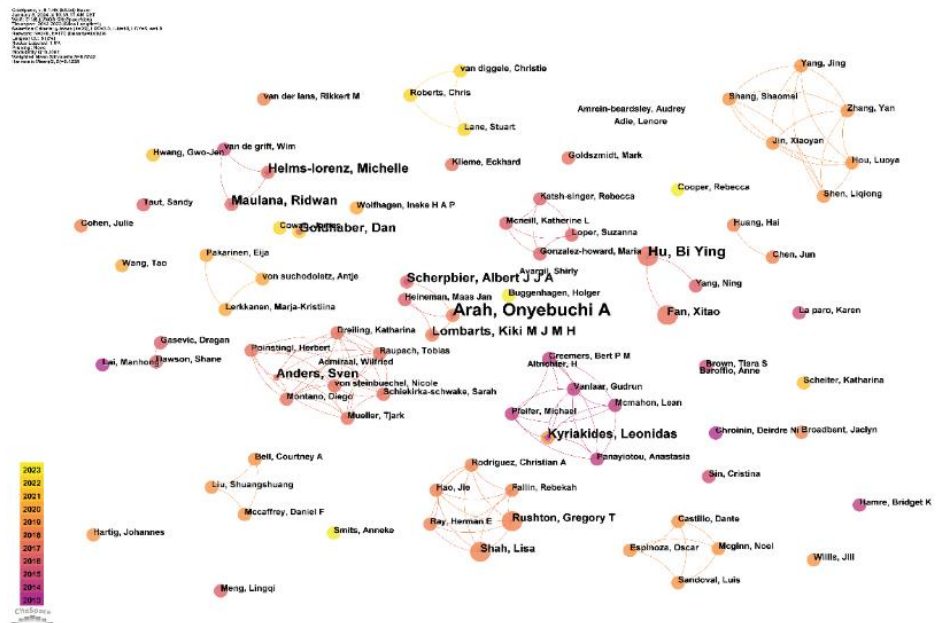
van diggele, Christie
Yang, Jing
Roberts, Chris
van der lans, Rikkert M
Shang, Shaomei
Zhang, Yan
Amrein-beardsley, Audrey
Lane, Stuart
Adie, Lenore
van de grift, Wim
Jin, Xiaoyan
Hwang, Gwo-Jen
Hou, Luoya
Klieme, Eckhard
Goldszmidt, Mark
Helms-lorenz, Michelle
Shen, Liqiong
Cooper, Rebecca
Maulana, Ridwan
Katsh-singer, Rebecca
Taut, Sandy
Wolfhagen, Ineke H A P
Mcneill, Katherine L
Cohen, Julie
Cowan, James
Goldhaber, Dan
Loper, Suzanna
Huang, Hai
Gonzalez-howard, Maria
Hu, Bi Ying
Chen, Jun
Pakarinen, Eija
Avargil, Shirly
Wang, Tao
von suchodoletz, Antje
Scherpbier, Albert J J A
Yang, Ning
Buggenhagen, Holger
Heineman, Maas Jan
Arah, Onyebuchi A
Lerkkanen, Marja-Kristiina
Fan, Xitao
La paro, Karen
Lombarts, Kiki M J M H
Gasevic, Dragan
Dreiling, Katharina
Reinstingl, Herbert
Raupach, Tobias
Creemers, Bert P M
Lai, Manhong
Dawson, Shane
Admiraal, Wilfried
Altrichter, H
Brown, Tiara S
Baroffio, Anne
Anders, Sven
von steinbuechel, Nicole
Vanlaar, Gudrun
Scheiter, Katharina
Schiekirka-schwake, Sarah
Montano, Diego
Mcmahon, Lean
Pfeifer, Michael
Mueller, Tjark
Chroinin, Deirdre Ni
Broadbent, Jaclyn
Kyriakides, Leonidas
Panayiotou, Anastasia
Bell, Courtney A
Rodriguez, Christian A
Sin, Cristina
Liu, Shuangshuang
Hao, Jie
Fallin, Rebekah
Hamre, Bridget K
Mccaffrey, Daniel F
Rushton, Gregory T
Castillo, Dante
Hartig, Johannes
Smits, Anneke
Ray, Herman E
Mcginn, Noel
Espinoza, Oscar
Shah, Lisa
Willis, Jill
Sandoval, Luis
Meng, Lingqi
2023
2022
2021
2020
2019
2018
2017
2016
2015
2014
2013
CiteSpace